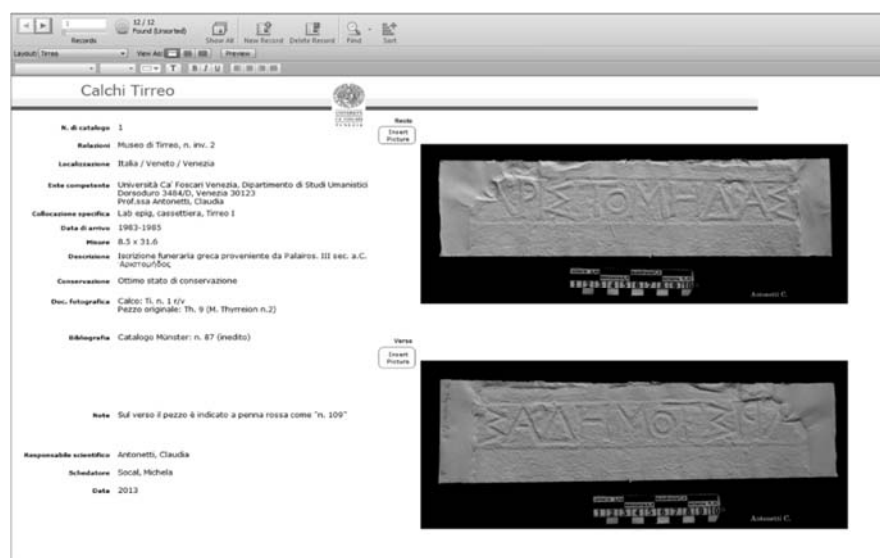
Records 12 / 12 Found (Unsorted) Show All New Record Delete Record Find Sort

Layout: Tirreo View As: Preview

Calchi Tirreo

Recto
Insert Picture

N. di catalogo 1

Relazioni Museo di Tirreo, n. inv. 2

Localizzazione Italia / Veneto / Venezia

Ente competente Università Ca' Foscari Venezia, Dipartimento di Studi Umanistici Dorsoduro 3484/D, Venezia 30123 Prof.ssa Antonetti, Claudia

Collocazione specifica Lab epig, cassettiera, Tirreo I

Data di arrivo 1983-1985

Misure 8.5 x 31.6

Descrizione Iscrizione funeraria greca proveniente da Palairos. III sec. a.C. Ἀριστομήδας

Conservazione Ottimo stato di conservazione

Doc. fotografica Calco: Ti. n. 1 r/v Pezzo originale: Th. 9 (M. Thyrreion n.2)

Bibliografia Catalogo Münster: n. 87 (inedito)

Verso
Insert Picture

Note Sul verso il pezzo è indicato a penna rossa come "n. 109"

Responsabile scientifico Antonetti, Claudia

Schedatore Socal, Michela

Data 2013

ΡΙΣΤΟΜΗΔΑΣ

Antonetti C.

ΣΑΔΗΜΟΤΣΙΡ

Antonetti C.